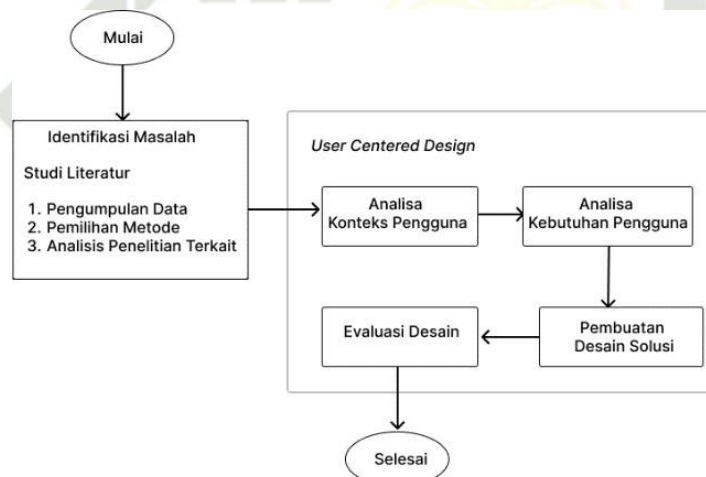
Mulai

Identifikasi Masalah

Studi Literatur

1. Pengumpulan Data
2. Pemilihan Metode
3. Analisis Penelitian Terkait

User Centered Design

Analisa Konteks Pengguna

Analisa Kebutuhan Pengguna

Pembuatan Desain Solusi

Evaluasi Desain

Selesai